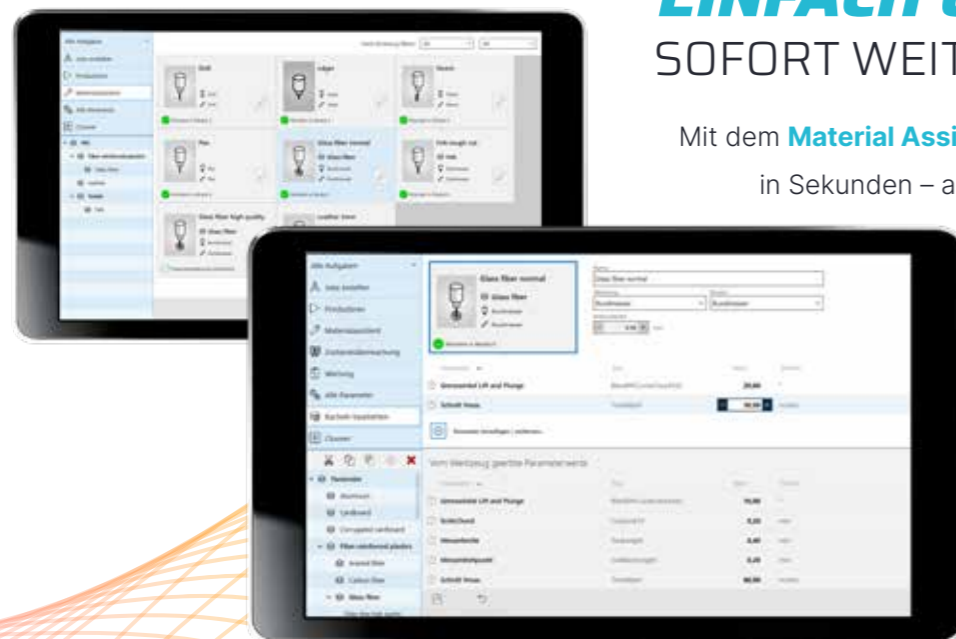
EINFACH
SOFORT WEIT

Mit dem Material Assi
in Sekunden – a

Alle Aufgaben
Jobs erstellen
Produzieren
Materialassistent
Zustandsüberwachung
Wartung
Alle Parameter
Bearbeitungskarten
Clusterer

Glass fiber normal
Glass fiber

Leather
Carbon fiber
Glass fiber high quality
Leather liner

Parameter
Aluminium
Cardboard
Corrugated cardboard
Fiber-reinforced plastics
Aramid fiber
Carbon fiber
Glass fiber

Vom Werkzeug geerbte Parameterwerte
Eintauchtiefe Lift and Plunge
Schnitt Vmax